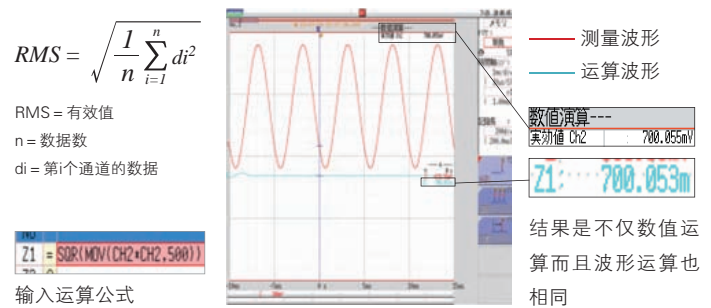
$RMS = \sqrt{\frac{1}{n}\sum_{i=1}^{n} di^2}$

RMS = 有效值
n = 数据数
di = 第i个通道的数据

NO
Z1 = SQR(MOV(CH2*CH2,500))

输入运算公式

测量波形
运算波形

数值演算---
実効値 Ch2 : 700.055mV

Z1: 700.053m

结果是不仅数值运算而且波形运算也相同